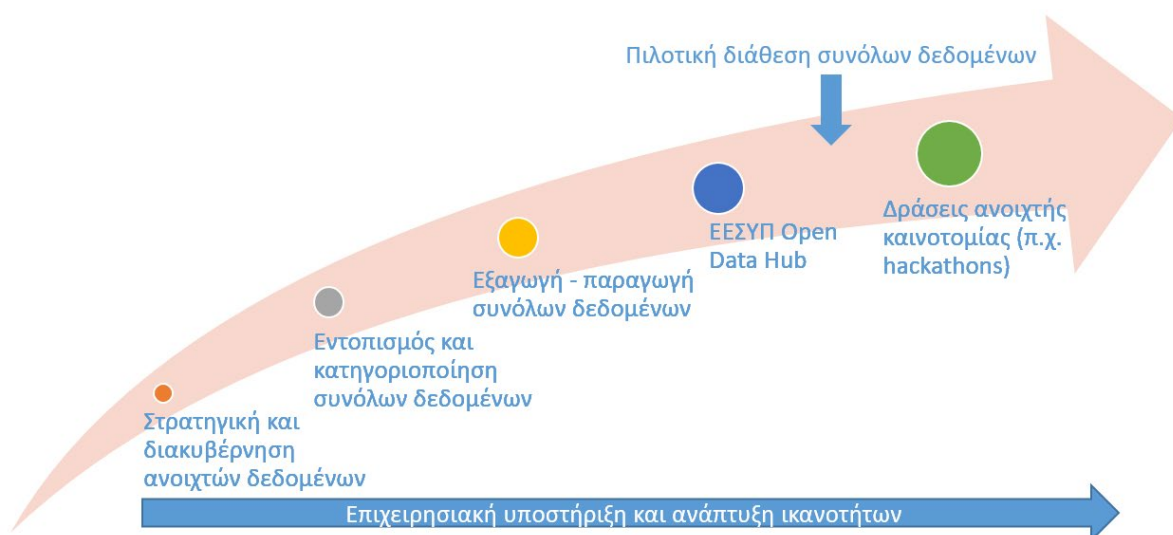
Πιλοτική διάθεση συνόλων δεδομένων

Στρατηγική και διακυβέρνηση ανοιχτών δεδομένων

Εντοπισμός και κατηγοριοποίηση συνόλων δεδομένων

Εξαγωγή - παραγωγή συνόλων δεδομένων

ΕΕΣΥΠ Open Data Hub

Δράσεις ανοιχτής καινοτομίας (π.χ. hackathons)

Επιχειρησιακή υποστήριξη και ανάπτυξη ικανοτήτων